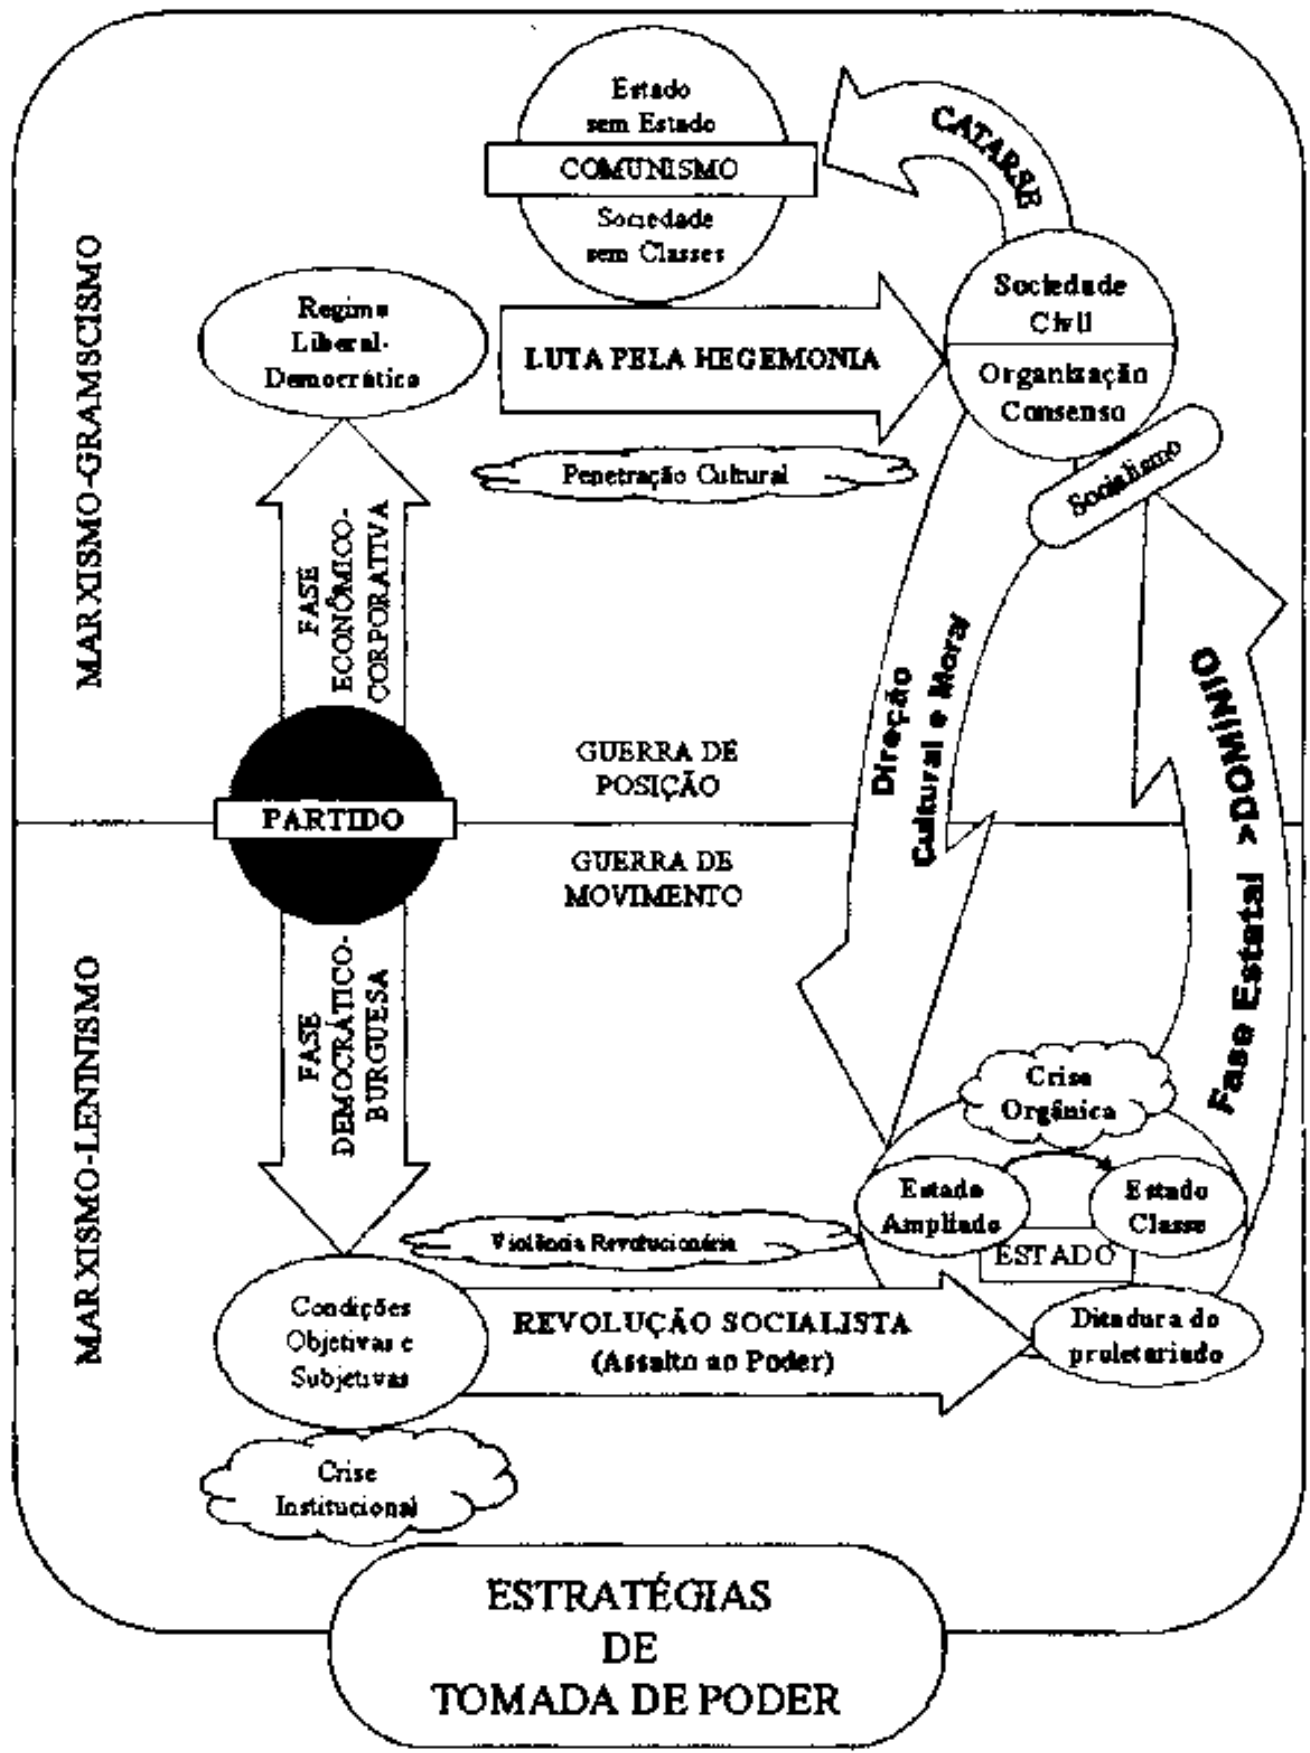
MARXISMO-GRAMSCISMO

Estado
sem Estado
COMUNISMO
Sociedade
sem Classes

CATARSE

Regime
Liberal-
Democrático

LUTA PELA HEGEMONIA

Sociedade
Civil
Organização
Consenso

Penetração Cultural

Socialismo

FASE
ECONÔMICO-
CORPORATIVA

Direção
Cultural e Moral

Fase Estatal >DOMÍNIO

GUERRA DE
POSIÇÃO

PARTIDO

GUERRA DE
MOVIMENTO

MARXISMO-LENINISMO

FASE
DEMOCRÁTICO-
BURGUESA

Crise
Orgânica

Estado
Ampliado

Estado
Classe

ESTADO

Violência Revolucionária

Condições
Objetivas e
Subjetivas

REVOLUÇÃO SOCIALISTA
(Assalto ao Poder)

Ditadura do
proletariado

Crise
Institucional

ESTRATÉGIAS
DE
TOMADA DE PODER